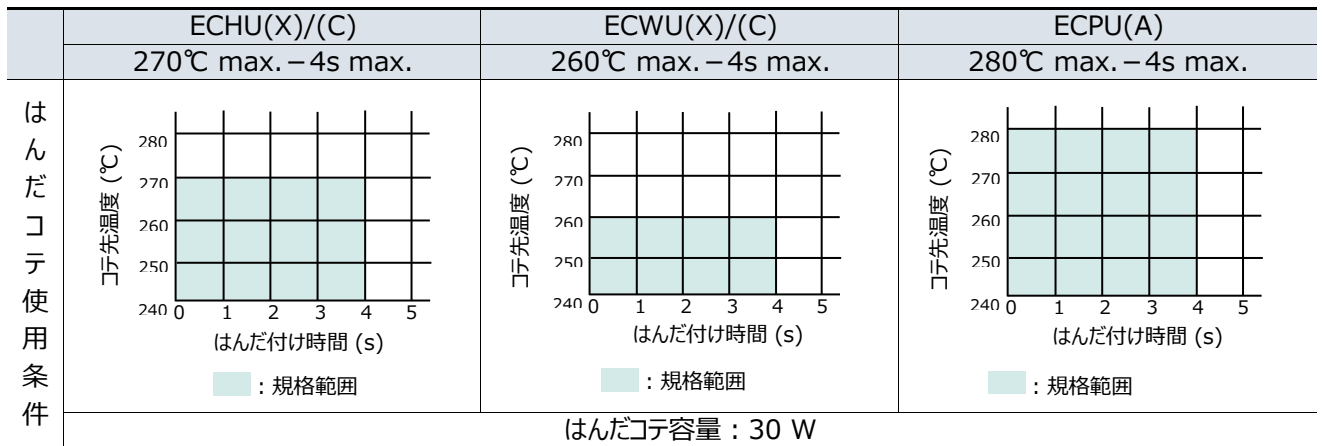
| | ECHU(X)/(C) | ECWU(X)/(C) | ECPU(A) |
|---|---|---|---|
| | 270℃ max.－4s max. | 260℃ max.－4s max. | 280℃ max.－4s max. |
| はんだコテ使用条件 | コテ先温度 (℃) 280 270 260 250 240 0 1 2 3 4 5 はんだ付け時間 (s) ：規格範囲 | コテ先温度 (℃) 280 270 260 250 240 0 1 2 3 4 5 はんだ付け時間 (s) ：規格範囲 | コテ先温度 (℃) 280 270 260 250 240 0 1 2 3 4 5 はんだ付け時間 (s) ：規格範囲 |
| | はんだコテ容量：30 W | | |